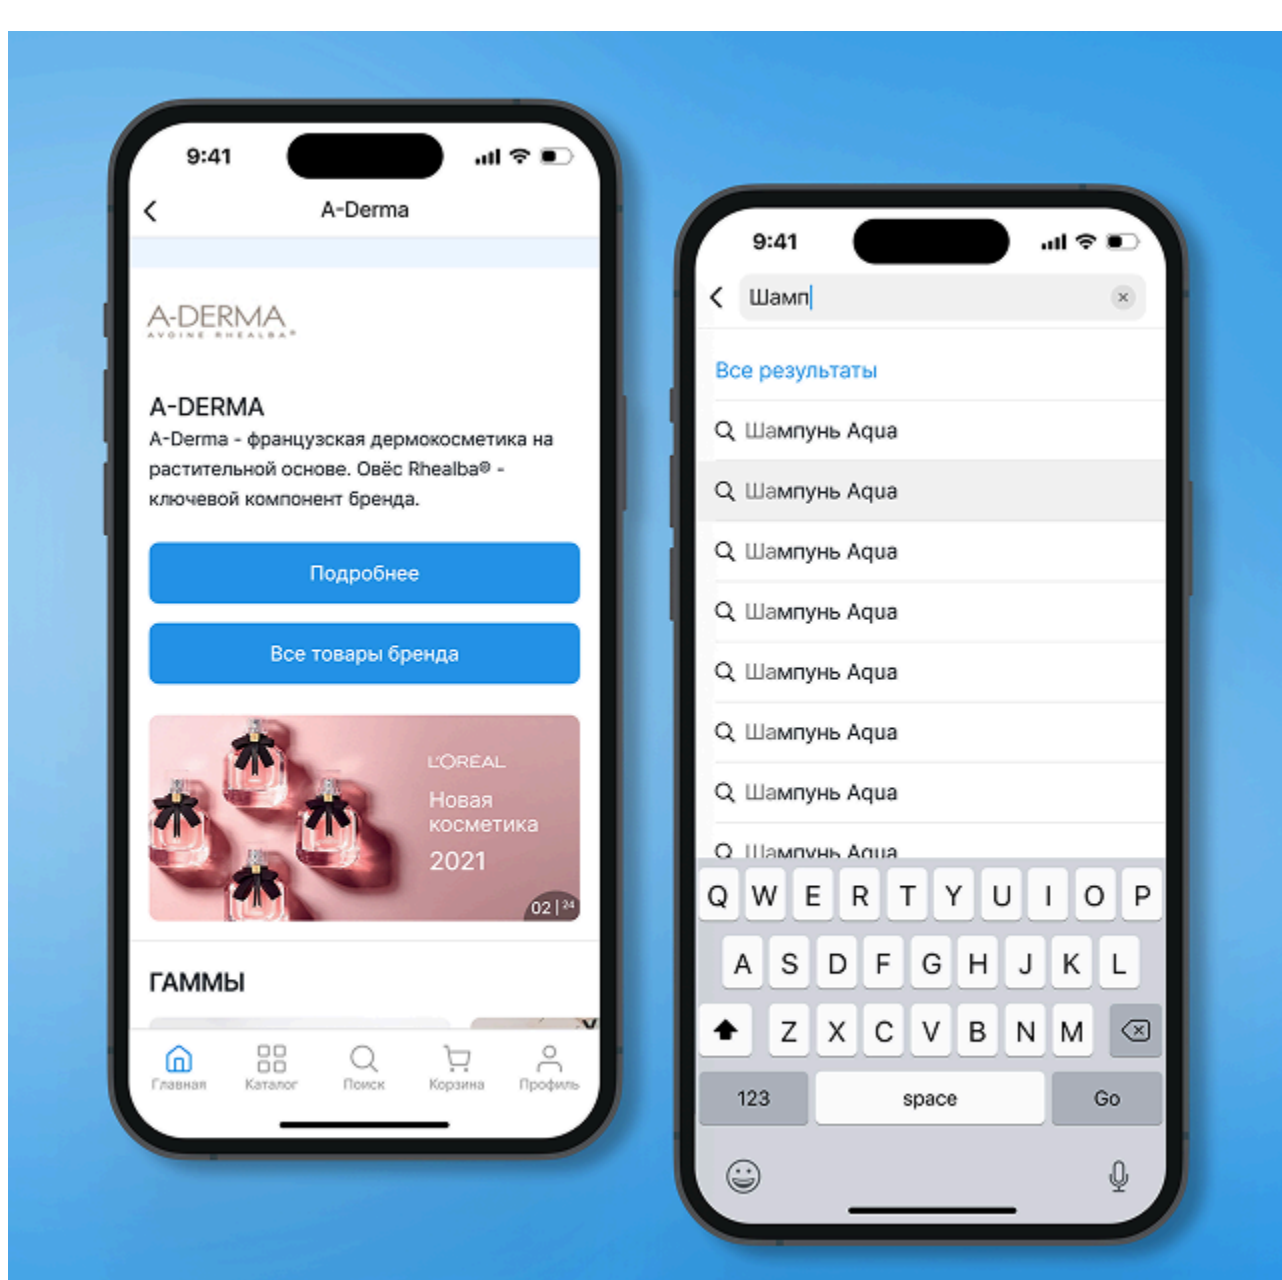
9:41

A-Derma

A-DERMA
AVOINE RHEALBA®

A-DERMA

A-Derma - французская дермокосметика на растительной основе. Овёс Rhealba® - ключевой компонент бренда.

Подробнее

Все товары бренда

L'ORÉAL
Новая косметика
2021

02 | 24

ГАММЫ

Главная
Каталог
Поиск
Корзина
Профиль

9:41

Шамп

Все результаты

Шампунь Aqua
Шампунь Aqua
Шампунь Aqua
Шампунь Aqua
Шампунь Aqua
Шампунь Aqua
Шампунь Aqua
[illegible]

Q W E R T Y U I O P
A S D F G H J K L
Z X C V B N M
123 space Go